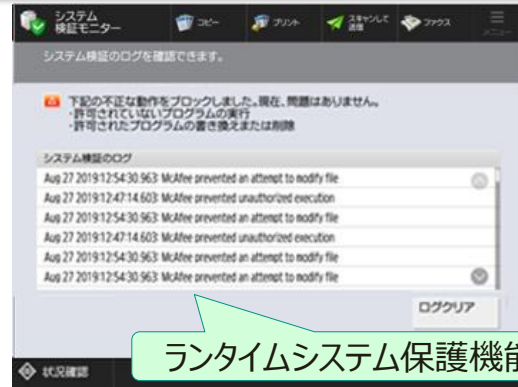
システム検証モニター
コピー
プリント
スキャンして送信
ファクス
メニュー

システム検証のログを確認できます。

下記の不正な動作をブロックしました。現在、問題はありません。
・許可されていないプログラムの実行
・許可されたプログラムの書き換えまたは削除

システム検証のログ

Aug 27 2019 12:54:30.963: McAfee prevented an attempt to modify file
Aug 27 2019 12:47:14.603: McAfee prevented unauthorized execution
Aug 27 2019 12:54:30.963: McAfee prevented an attempt to modify file
Aug 27 2019 12:47:14.603: McAfee prevented unauthorized execution
Aug 27 2019 12:54:30.963: McAfee prevented an attempt to modify file
Aug 27 2019 12:54:30.963: McAfee prevented an attempt to modify file

ログクリア

状況確認

ランタイムシステム保護機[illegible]